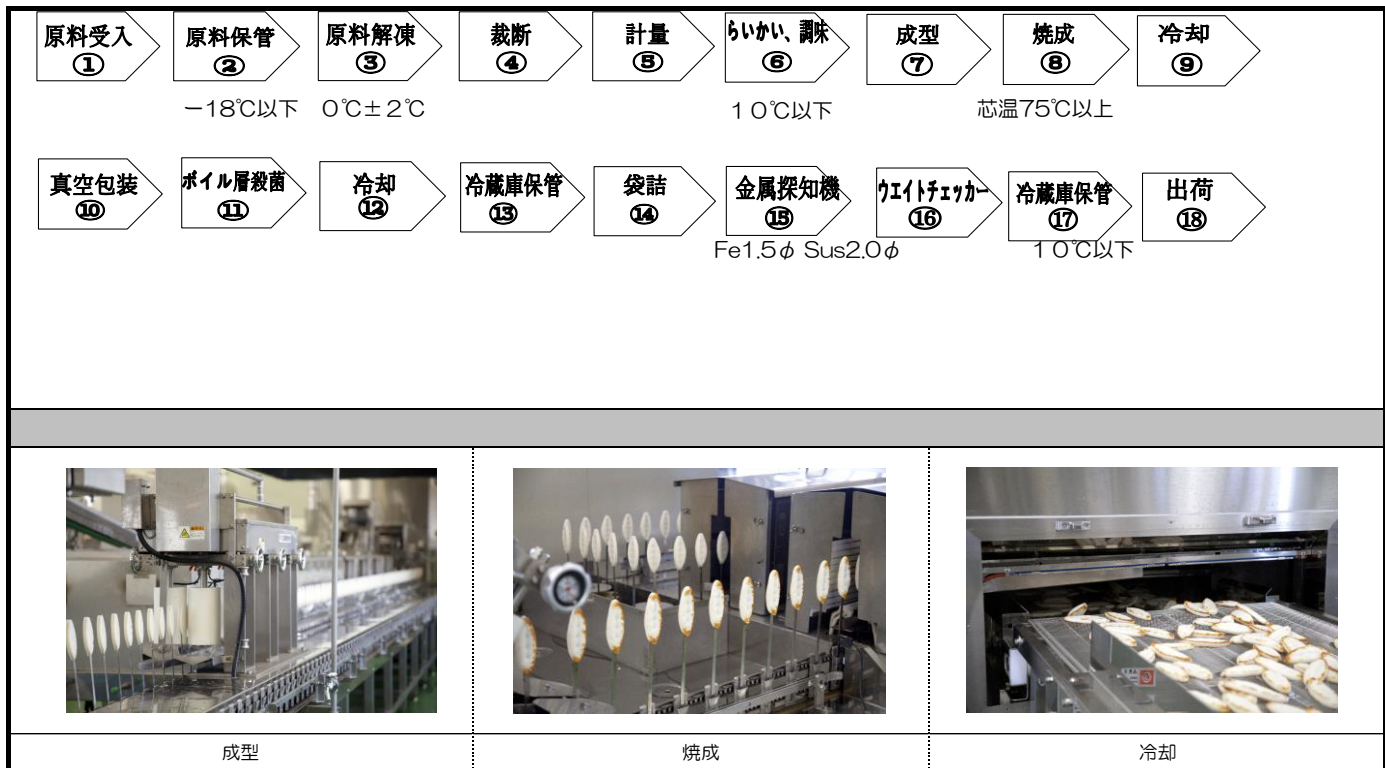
原料受入
①

原料保管
②

原料解凍
③

裁断
④

計量
⑤

らいかい、調味
⑥

成型
⑦

焼成
⑧

冷却
⑨

−18℃以下　0℃±2℃

10℃以下

芯温75℃以上

真空包装
⑩

ボイル層殺菌
⑪

冷却
⑫

冷蔵庫保管
⑬

袋詰
⑭

金属探知機
⑮

ウエイトチェッカー
⑯

冷蔵庫保管
⑰

出荷
⑱

Fe1.5$\phi$ Sus2.0$\phi$

10℃以下

| 成型 | 焼成 | 冷却 |